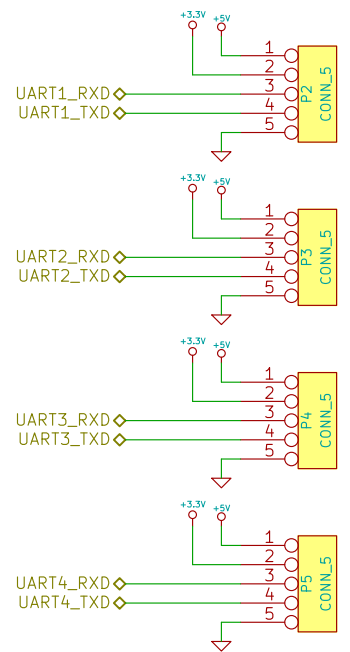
+3.3V
+5V
1
2
UART1_RXD
3
P2
CONN_5
UART1_TXD
4
5

+3.3V
+5V
1
2
UART2_RXD
3
P3
CONN_5
UART2_TXD
4
5

+3.3V
+5V
1
2
UART3_RXD
3
P4
CONN_5
UART3_TXD
4
5

+3.3V
+5V
1
2
UART4_RXD
3
P5
CONN_5
UART4_TXD
4
5